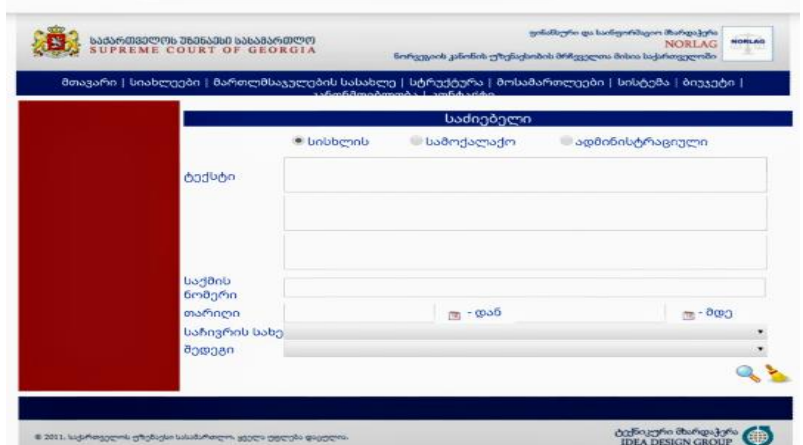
საქართველოს უზენაესი სასამართლო
SUPREME COURT OF GEORGIA

ფინანსური და ტექნიკური მხარდაჭერა
NORLAG
ნორვეგიის კანონის უზენაესობის მრჩეველთა მისია საქართველოში

NORLAG

მთავარი | სიახლეები | მართლმსაჯულების სასახლე | სტრუქტურა | მოსამართლეები | სისტემა | ბიუჯეტი | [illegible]

საძიებელი

სისხლის   სამოქალაქო   ადმინისტრაციული

ტექსტი

საქმის ნომერი

თარიღი   - დან   - მდე

საჩივრის სახე

შედეგი

© 2011. საქართველოს უზენაესი სასამართლო. ყველა უფლება დაცულია.

ტექნიკური მხარდაჭერა
IDEA DESIGN GROUP